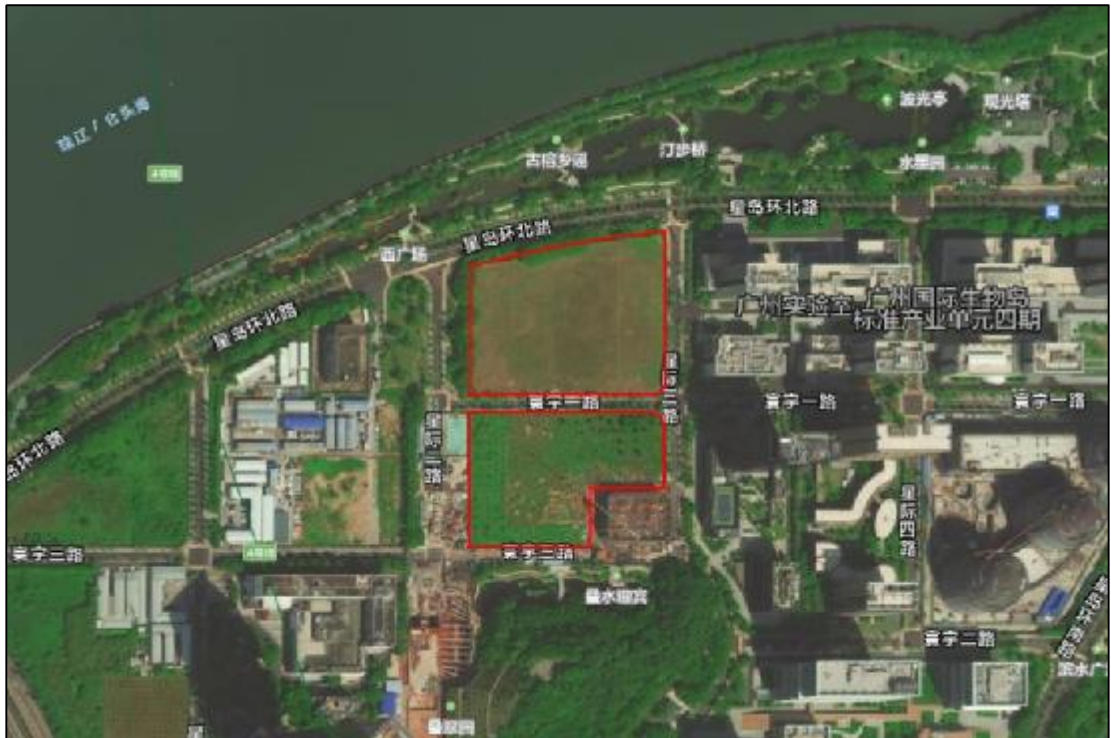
珠江 / 仑头海

波光亭
观光塔
古榕乡道
汀步桥
水墨园
星岛环北路
星岛环北路
西广路
星岛环北路
广州实验室、广州国际生物岛标准产业单元四期
星岛环北路
寰宇一路
星岛二路
寰宇一路
寰宇一路
星际二路
星际四路
寰宇二路
寰宇三路
寰宇二路
星水园宾
寰宇二路
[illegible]
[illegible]